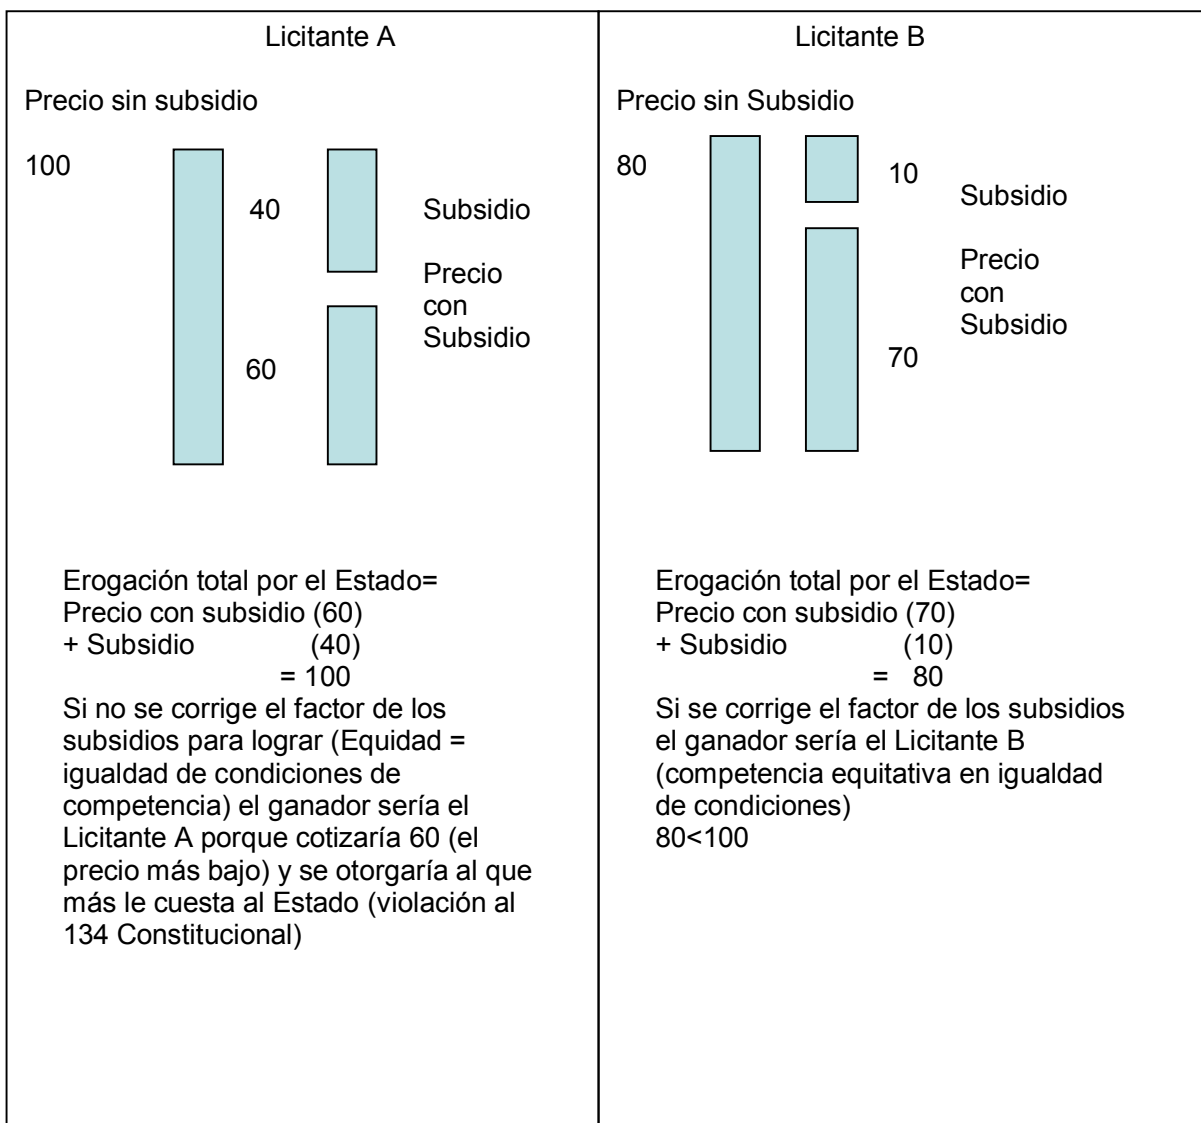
Licitante A

Precio sin subsidio

100

40

Subsidio

Precio con Subsidio

60

Erogación total por el Estado=
Precio con subsidio (60)
+ Subsidio (40)
= 100
Si no se corrige el factor de los subsidios para lograr (Equidad = igualdad de condiciones de competencia) el ganador sería el Licitante A porque cotizaría 60 (el precio más bajo) y se otorgaría al que más le cuesta al Estado (violación al 134 Constitucional)

Licitante B

Precio sin Subsidio

80

10

Subsidio

Precio con Subsidio

70

Erogación total por el Estado=
Precio con subsidio (70)
+ Subsidio (10)
= 80
Si se corrige el factor de los subsidios el ganador sería el Licitante B (competencia equitativa en igualdad de condiciones)
80<100